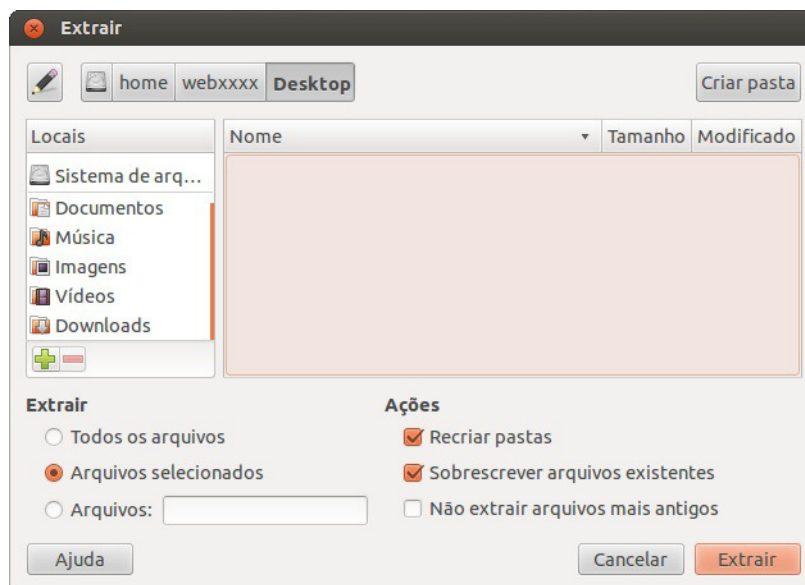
Extrair

home webxxxx Desktop

Criar pasta

Locais

Sistema de arq...

Documentos

Música

Imagens

Vídeos

Downloads

| Nome | Tamanho | Modificado |
|---|---|---|

Extrair

Todos os arquivos

Arquivos selecionados

Arquivos:

Ações

Recriar pastas

Sobrescrever arquivos existentes

Não extrair arquivos mais antigos

Ajuda

Cancelar

Extrair